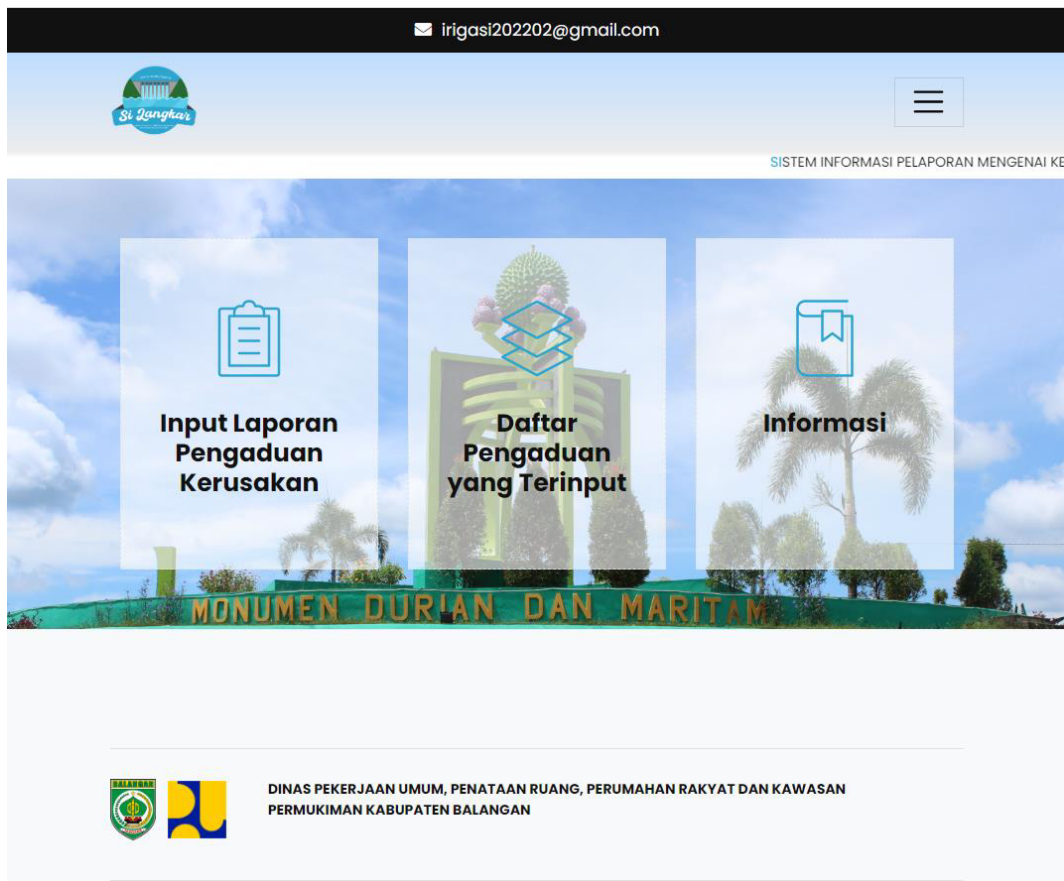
irigasi202202@gmail.com

Si Langkar

SISTEM INFORMASI PELAPORAN MENGENAI KE

Input Laporan Pengaduan Kerusakan

Daftar Pengaduan yang Terinput

Informasi

MONUMEN DURIAN DAN MARITAM

BALANGAN

DINAS PEKERJAAN UMUM, PENATAAN RUANG, PERUMAHAN RAKYAT DAN KAWASAN PERMUKIMAN KABUPATEN BALANGAN